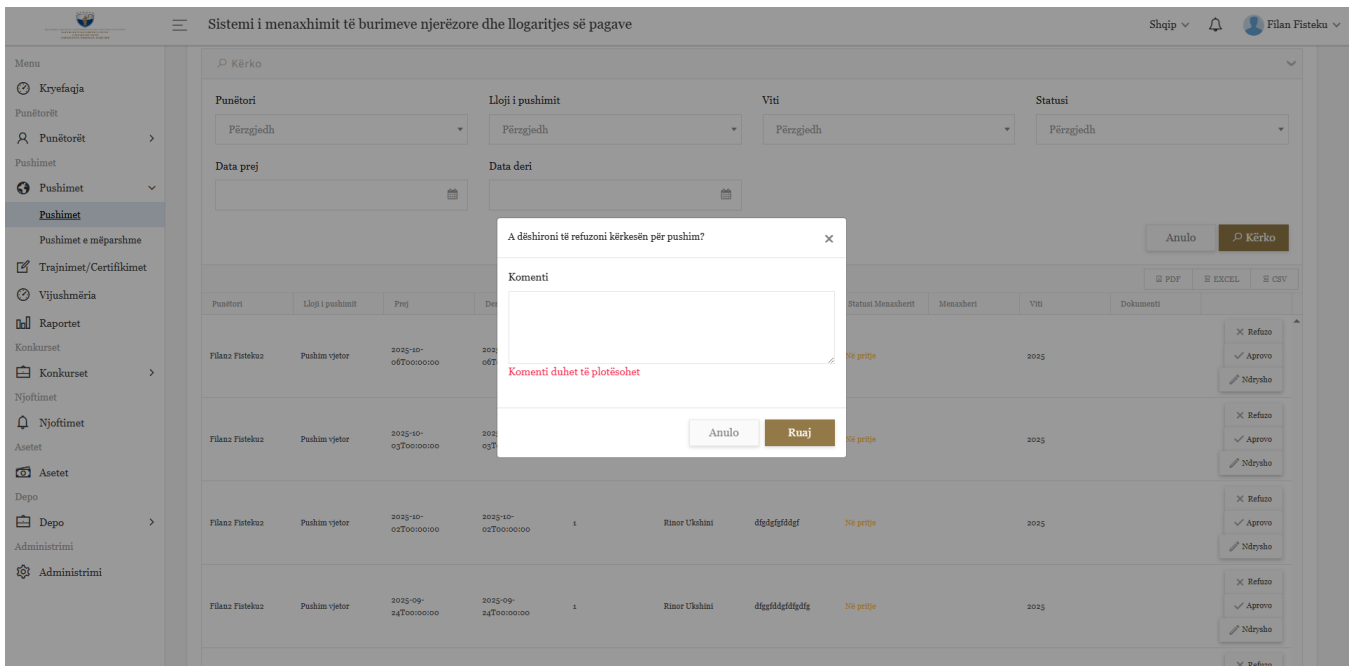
Sistemi i menaxhimit të burimeve njerëzore dhe llogaritjes së pagave

Shqip

Filan Fisteku

Menu
Kryefaqja
Punëtorët
Punëtorët
Pushimet
Pushimet
Pushimet
Pushimet e mëparshme
Trajnimet/Certifikimet
Vijushmëria
Raportet
Konkurset
Konkurset
Njoftimet
Njoftimet
Asetet
Asetet
Depo
Depo
Administrimi
Administrimi

Kërko

Punëtori
Përzgjedh
Lloji i pushimit
Përzgjedh
Viti
Përzgjedh
Statusi
Përzgjedh
Data prej
Data deri

Anulo
Kërko

PDF
EXCEL
CSV

| Punëtori | Lloji i pushimit | Prej | Deri | | | | Statusi Menaxherit | Menaxheri | Viti | Dokumenti | |
|---|---|---|---|---|---|---|---|---|---|---|---|
| Filan2 Fisteku2 | Pushim vjetor | 2025-10-06T00:00:00 | 2025-10-06T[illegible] | | | | Në pritje | | 2025 | | Refuzo Aprovo Ndrysho |
| Filan2 Fisteku2 | Pushim vjetor | 2025-10-03T00:00:00 | 2025-10-03T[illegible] | | | | Në pritje | | 2025 | | Refuzo Aprovo Ndrysho |
| Filan2 Fisteku2 | Pushim vjetor | 2025-10-02T00:00:00 | 2025-10-02T00:00:00 | 1 | Rinor Ukshini | dfgdgfgfddgf | Në pritje | | 2025 | | Refuzo Aprovo Ndrysho |
| Filan2 Fisteku2 | Pushim vjetor | 2025-09-24T00:00:00 | 2025-09-24T00:00:00 | 1 | Rinor Ukshini | dfggfddgfdfgdfg | Në pritje | | 2025 | | Refuzo Aprovo Ndrysho |

Refuzo

A dëshironi të refuzoni kërkesën për pushim?
Komenti
Komenti duhet të plotësohet
Anulo
Ruaj